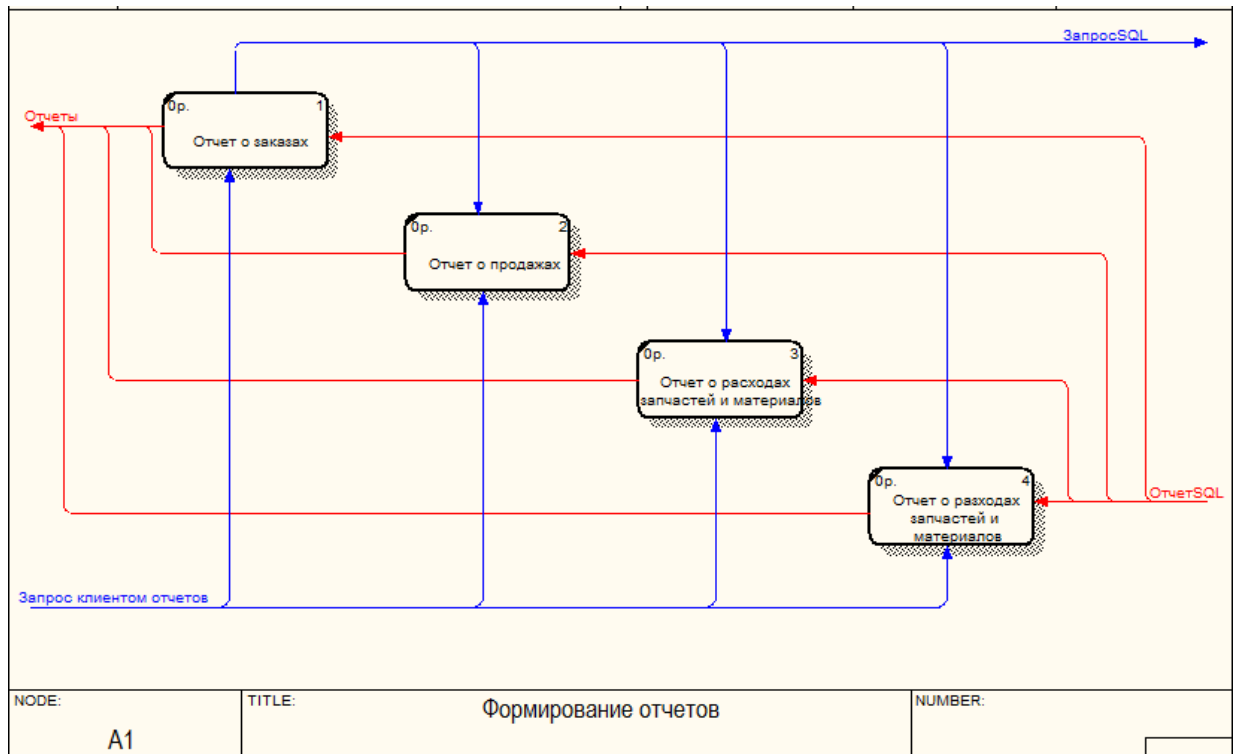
ЗапросSQL

Отчеты

0р.
1
Отчет о заказах

0р.
2
Отчет о продажах

0р.
3
Отчет о расходах запчастей и материалов

0р.
4
Отчет о разходах запчастей и материалов

ОтчетSQL

Запрос клиентом отчетов

| NODE: A1 | TITLE: Формирование отчетов | NUMBER: |
|---|---|---|